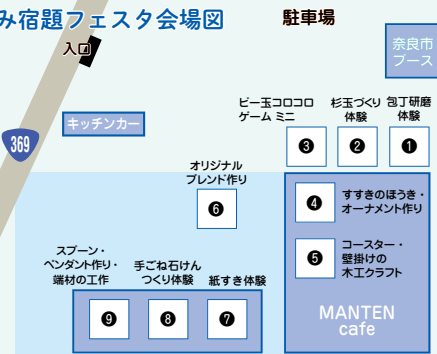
み宿題フェスタ会場図

駐車場

奈良市ブース

入口

キッチンカー

369

ビー玉コロコロゲーム ミニ

杉玉づくり体験

包丁研磨体験

❸

❷

❶

オリジナルブレンド作り

❻

❹ すすきのほうき・オーナメント作り

❺ コースター・壁掛けの木工クラフト

スプーン・ペンダント作り・端材の工作

手ごね石けんつくり体験

紙すき体験

❾

❽

❼

MANTEN cafe